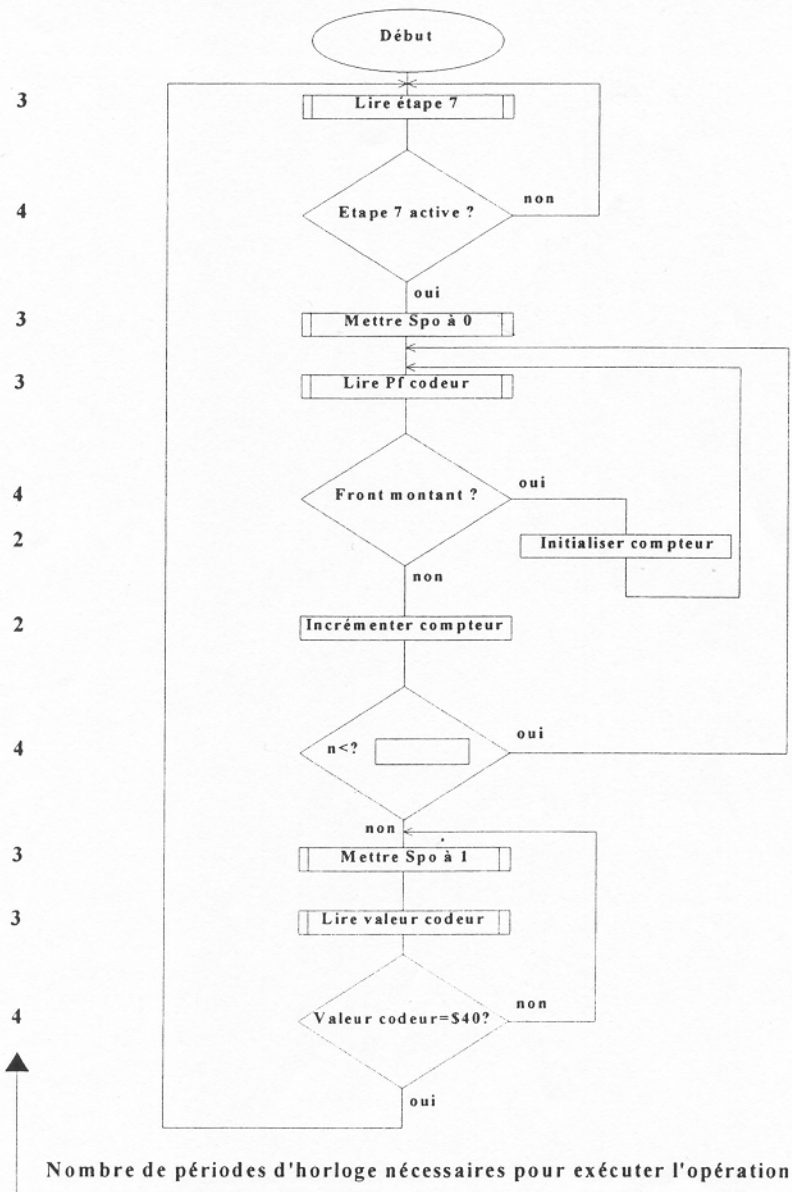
Début

3
Lire étape 7

4
Etape 7 active ?
non
oui

3
Mettre Spo à 0

3
Lire Pf codeur

4
Front montant ?
oui

2
Initialiser compteur
non

2
Incrémenter compteur

4
n<?
oui
non

3
Mettre Spo à 1

3
Lire valeur codeur

4
Valeur codeur=\$40?
non
oui

Nombre de périodes d'horloge nécessaires pour exécuter l'opération